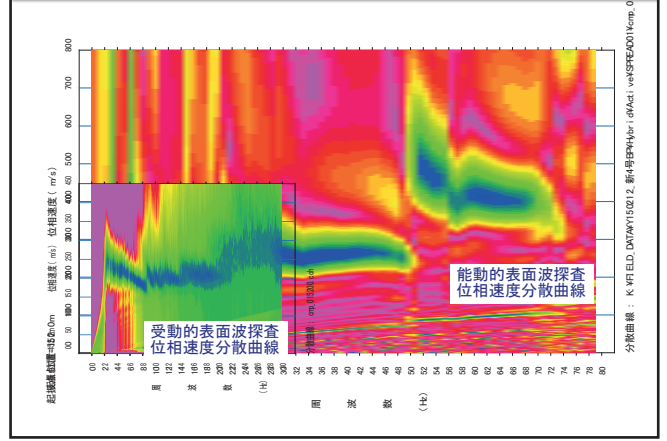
800
700
600
500
450
400
350
300
250
200
150
100
50
0

位相速度（m/s）

能動的表面波探査
位相速度分散曲線

受動的表面波探査
位相速度分散曲線

起振点位置=15.0m
位相速度（m/s）

0
20
40
60
80
100
120
140
160
180
200
220
240
260
280
300

周 波 数 （Hz）

0
2
4
6
8
10
12
14
16
18
20
22
24
26
28
30
32
34
36
38
40
42
44
46
48
50
52
54
56
58
60
62
64
66
68
70
72
74
76
78
80

周 波 数 （Hz）

分散曲線 ： K:¥FIELD_DATA¥Y15¥0212_嘉4号型¥Hybrid¥Active¥SPREAD01¥cmp_0